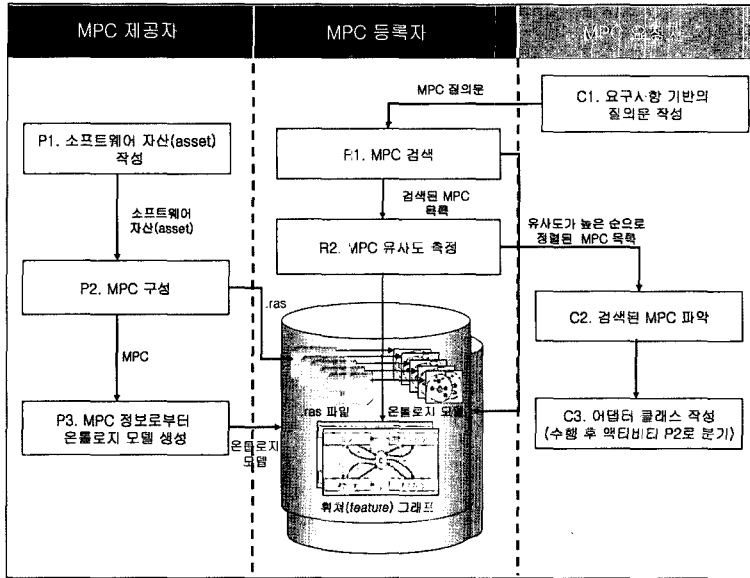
MPC 제공자

MPC 등록자

MPC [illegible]

P1. 소프트웨어 자산(asset) 작성

소프트웨어 자산(asset)

P2. MPC 구성

MPC

P3. MPC 정보로부터 온톨로지 모델 생성

MPC 질의문

R1. MPC 검색

검색된 MPC 목록

R2. MPC 유사도 측정

.ras

.ras 파일

온톨로지 모델

온톨로지 모델

훠쳐(feature) 그래프

C1. 요구사항 기반의 질의문 작성

유사도가 높은 순으로 정렬된 MPC 목록

C2. 검색된 MPC 파악

C3. 어댑터 클래스 작성 (수행 후 액티비티 P2로 분기)